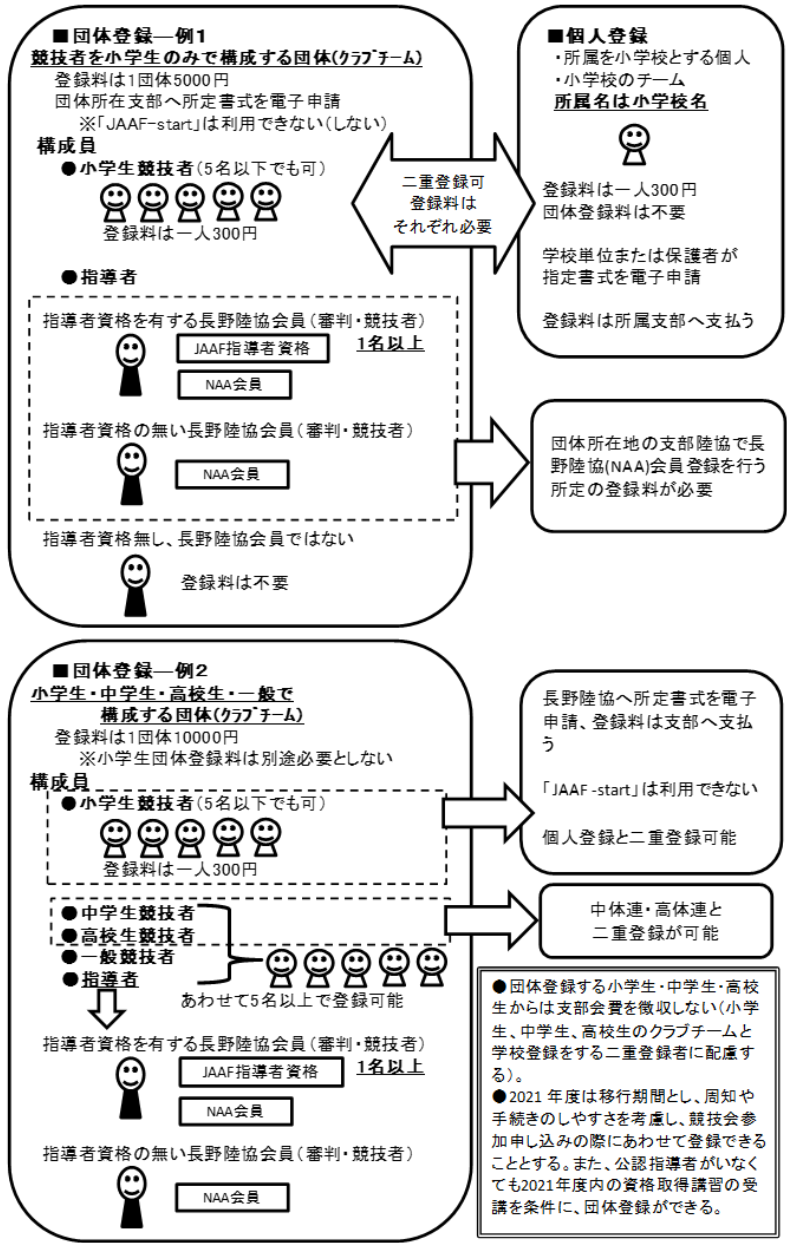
■団体登録―例1
競技者を小学生のみで構成する団体(クラブチーム)
登録料は1団体5000円
団体所在支部へ所定書式を電子申請
※「JAAF-start」は利用できない(しない)
構成員
●小学生競技者(5名以下でも可)
登録料は一人300円
●指導者
指導者資格を有する長野陸協会員(審判・競技者)
JAAF指導者資格
1名以上
NAA会員
指導者資格の無い長野陸協会員(審判・競技者)
NAA会員
指導者資格無し、長野陸協会員ではない
登録料は不要

二重登録可
登録料は
それぞれ必要

■個人登録
・所属を小学校とする個人
・小学校のチーム
所属名は小学校名
登録料は一人300円
団体登録料は不要
学校単位または保護者が指定書式を電子申請
登録料は所属支部へ支払う

団体所在地の支部陸協で長野陸協(NAA)会員登録を行う
所定の登録料が必要

■団体登録―例2
小学生・中学生・高校生・一般で構成する団体(クラブチーム)
登録料は1団体10000円
※小学生団体登録料は別途必要としない
構成員
●小学生競技者(5名以下でも可)
登録料は一人300円
●中学生競技者
●高校生競技者
●一般競技者
●指導者
あわせて5名以上で登録可能
指導者資格を有する長野陸協会員(審判・競技者)
JAAF指導者資格
1名以上
NAA会員
指導者資格の無い長野陸協会員(審判・競技者)
NAA会員

長野陸協へ所定書式を電子申請、登録料は支部へ支払う
「JAAF-start」は利用できない
個人登録と二重登録可能

中体連・高体連と
二重登録が可能

●団体登録する小学生・中学生・高校生からは支部会費を徴収しない(小学生、中学生、高校生のクラブチームと学校登録をする二重登録者に配慮する)。
●2021年度は移行期間とし、周知や手続きのしやすさを考慮し、競技会参加申し込みの際にあわせて登録できることとする。また、公認指導者がいなくても2021年度内の資格取得講習の受講を条件に、団体登録ができる。